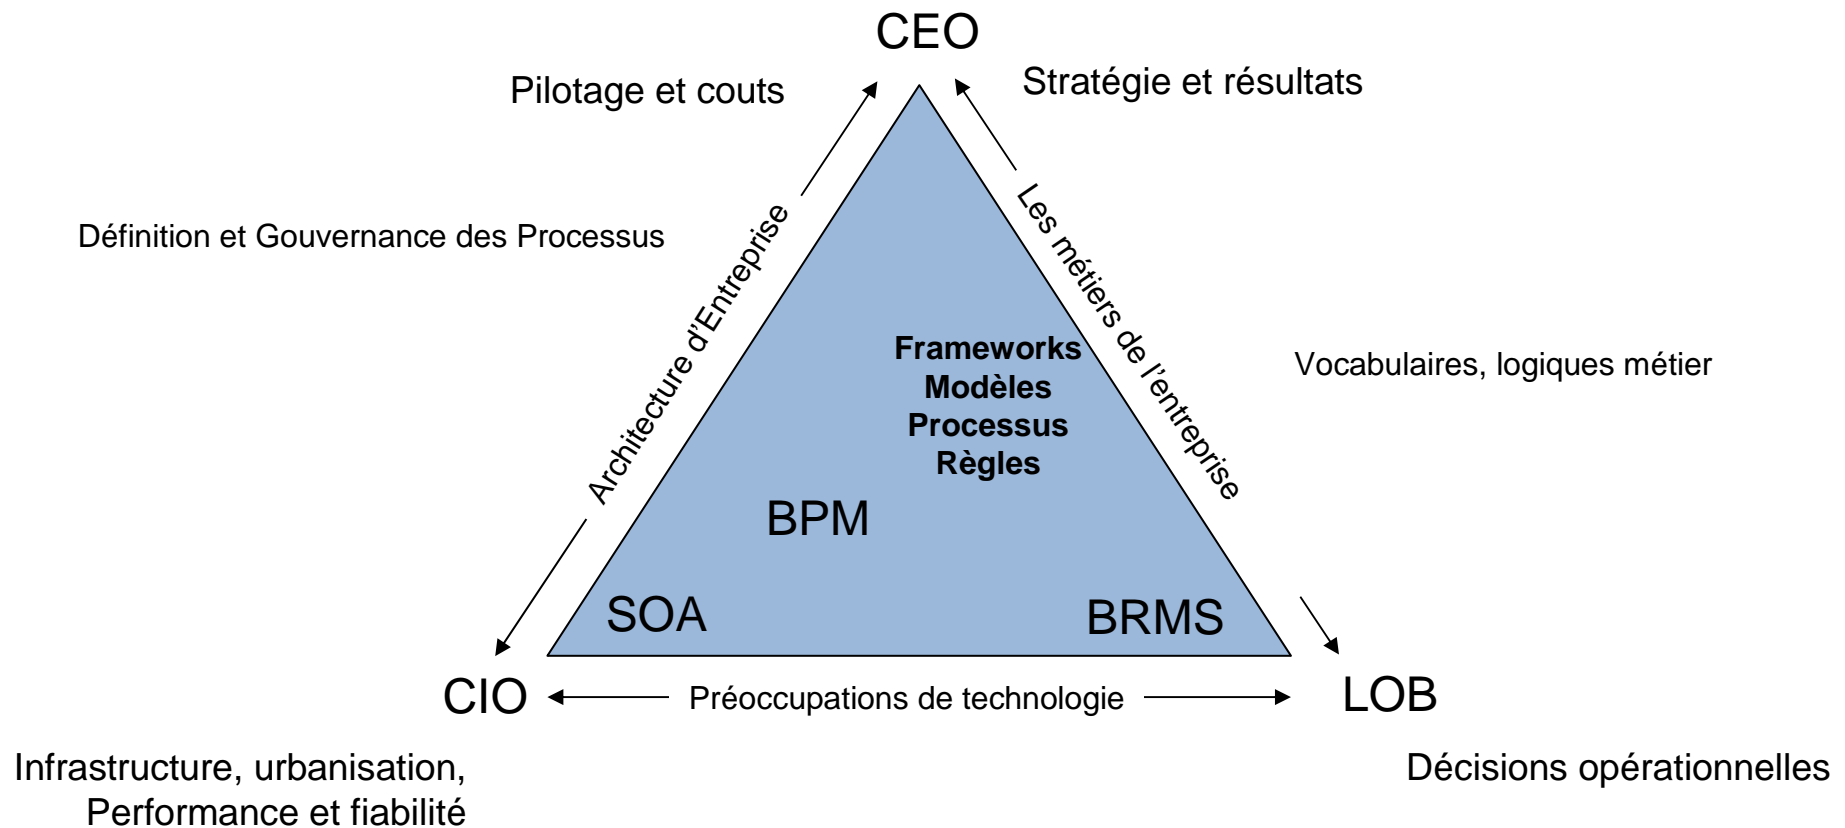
CEO

Pilotage et couts

Stratégie et résultats

Définition et Gouvernance des Processus

Architecture d'Entreprise

Les métiers de l'entreprise

Vocabulaires, logiques métier

Frameworks
Modèles
Processus
Règles

BPM

SOA

BRMS

CIO

Préoccupations de technologie

LOB

Infrastructure, urbanisation,
Performance et fiabilité

Décisions opérationnelles